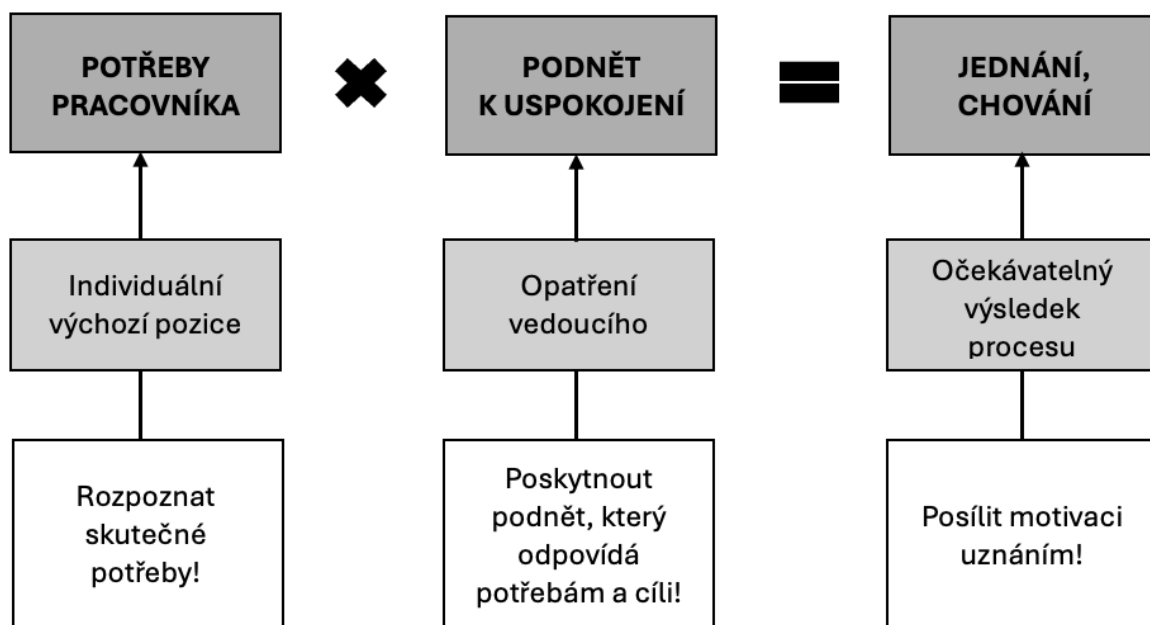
POTŘEBY PRACOVNÍKA

PODNĚT K USPOKOJENÍ

JEDNÁNÍ, CHOVÁNÍ

Individuální výchozí pozice

Opatření vedoucího

Očekávatelný výsledek procesu

Rozpoznat skutečné potřeby!

Poskytnout podnět, který odpovídá potřebám a cíli!

Posílit motivaci uznáním!